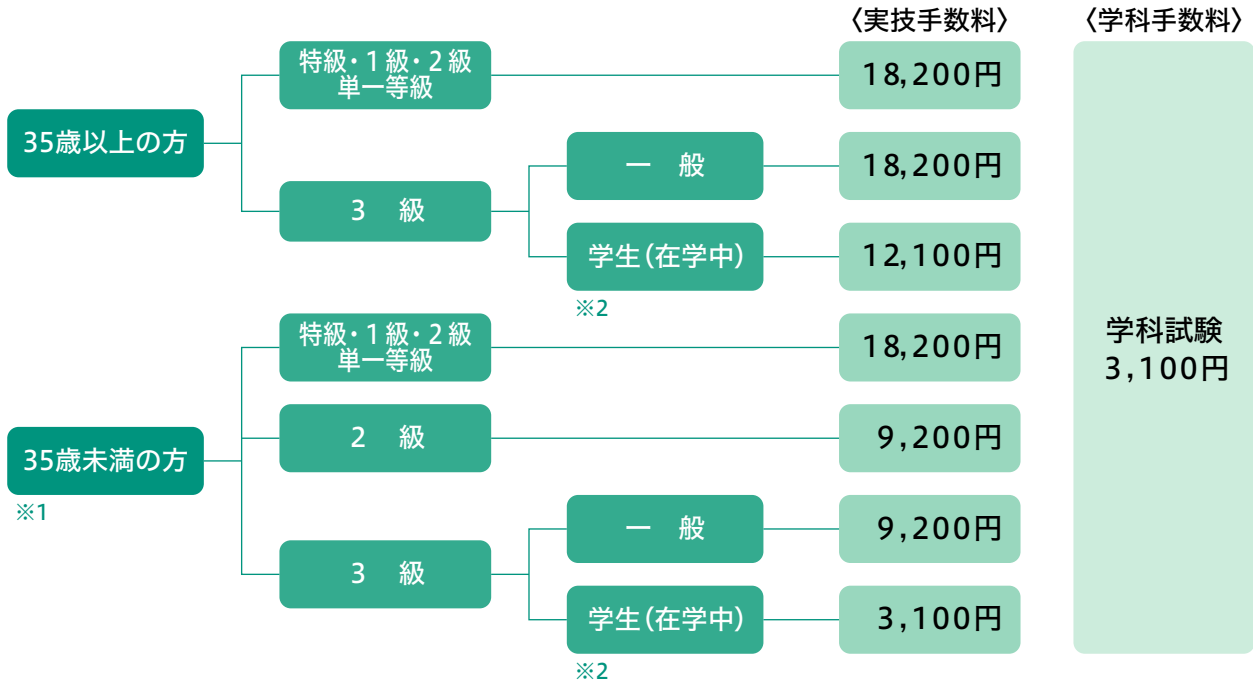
〈実技手数料〉 〈学科手数料〉

35歳以上の方

特級・1級・2級 単一等級
18,200円

3 級

一 般
18,200円

学生(在学中)
※2
12,100円

35歳未満の方
※1

特級・1級・2級 単一等級
18,200円

2 級
9,200円

3 級

一 般
9,200円

学生(在学中)
※2
3,100円

学科試験
3,100円